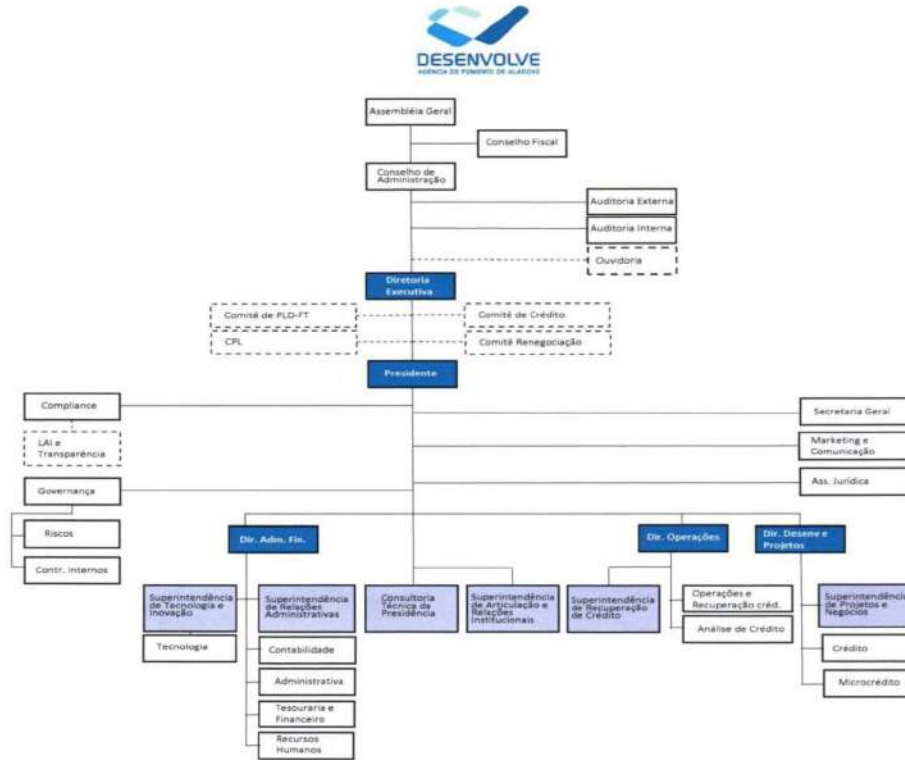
DESENVOLVE
AGÊNCIA DE FOMENTO DE ALAGOAS

Assembléia Geral

Conselho Fiscal

Conselho de Administração

Auditoria Externa

Auditoria Interna

Ouvidoria

Diretoria Executiva

Comitê de PLD-FT

Comitê de Crédito

CPL

Comitê Renegociação

Presidente

Compliance

LAI e Transparência

Governança

Riscos

Contr. Internos

Secretaria Geral

Marketing e Comunicação

Ass. Jurídica

Dir. Adm. Fin.

Dir. Operações

Dir. Desenv e Projetos

Superintendência de Tecnologia e Inovação

Tecnologia

Superintendência de Relações Administrativas

Contabilidade

Administrativa

Tesouraria e Financeiro

Recursos Humanos

Consultoria Técnica da Presidência

Superintendência de Articulação e Relações Institucionais

Superintendência de Recuperação de Crédito

Operações e Recuperação créd.

Análise de Crédito

Superintendência de Projetos e Negócios

Crédito

Microcrédito